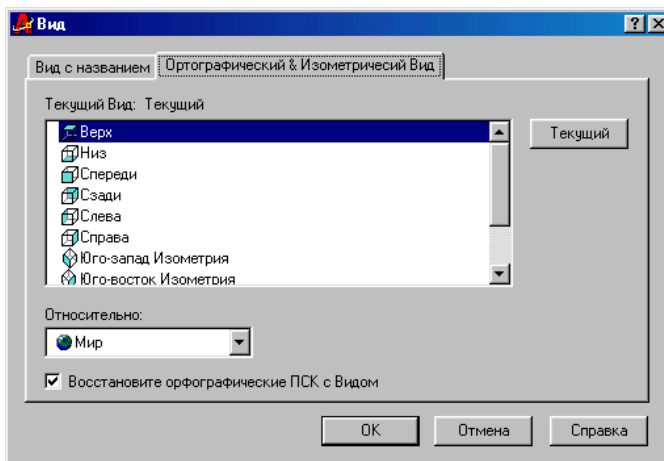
Вид

?
X

Вид с названием
Ортографический & Изометричесий Вид

Текущий Вид: Текущий

Верх
Низ
Спереди
Сзади
Слева
Справа
Юго-запад Изометрия
Юго-восток Изометрия

Текущий

Относительно:

Мир

Восстановите орфографические ПСК с Видом

OK
Отмена
Справка